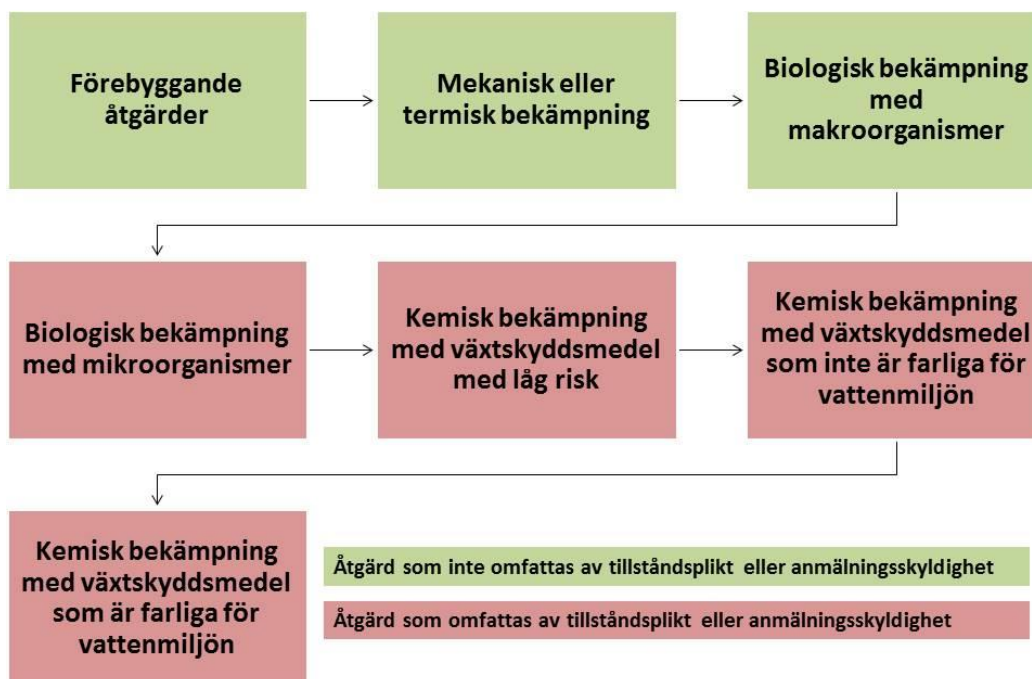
Förebyggande åtgärder

Mekanisk eller termisk bekämpning

Biologisk bekämpning med makroorganismer

Biologisk bekämpning med mikroorganismer

Kemisk bekämpning med växtskyddsmedel med låg risk

Kemisk bekämpning med växtskyddsmedel som inte är farliga för vattenmiljön

Kemisk bekämpning med växtskyddsmedel som är farliga för vattenmiljön

Åtgärd som inte omfattas av tillståndsplikt eller anmälningsskyldighet

Åtgärd som omfattas av tillståndsplikt eller anmälningsskyldighet